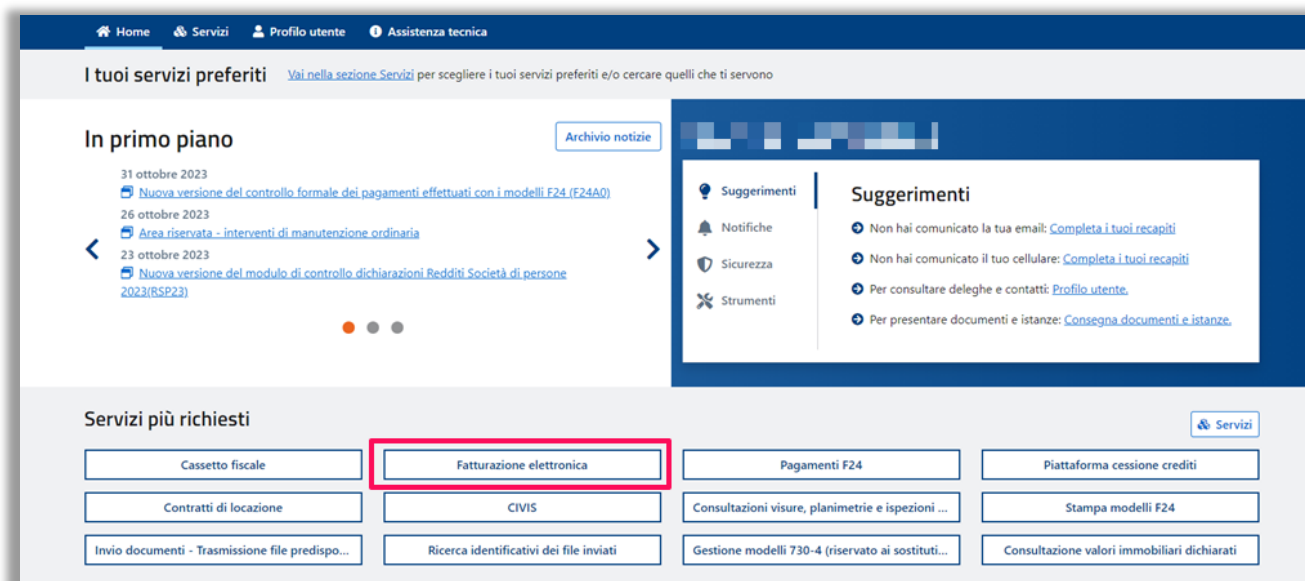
Home Servizi Profilo utente Assistenza tecnica

I tuoi servizi preferiti Vai nella sezione Servizi per scegliere i tuoi servizi preferiti e/o cercare quelli che ti servono

In primo piano

Archivio notizie

31 ottobre 2023
Nuova versione del controllo formale dei pagamenti effettuati con i modelli F24 (F24A0)
26 ottobre 2023
Area riservata - interventi di manutenzione ordinaria
23 ottobre 2023
Nuova versione del modulo di controllo dichiarazioni Redditi Società di persone 2023(RSP23)

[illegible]

Suggerimenti
Notifiche
Sicurezza
Strumenti

Suggerimenti
Non hai comunicato la tua email: Completa i tuoi recapiti
Non hai comunicato il tuo cellulare: Completa i tuoi recapiti
Per consultare deleghe e contatti: Profilo utente.
Per presentare documenti e istanze: Consegna documenti e istanze.

Servizi più richiesti

Servizi

| Cassetto fiscale | Fatturazione elettronica | Pagamenti F24 | Piattaforma cessione crediti |
|---|---|---|---|
| Contratti di locazione | CIVIS | Consultazioni visure, planimetrie e ispezioni ... | Stampa modelli F24 |
| Invio documenti - Trasmissione file predispo... | Ricerca identificativi dei file inviati | Gestione modelli 730-4 (riservato ai sostituti... | Consultazione valori immobiliari dichiarati |